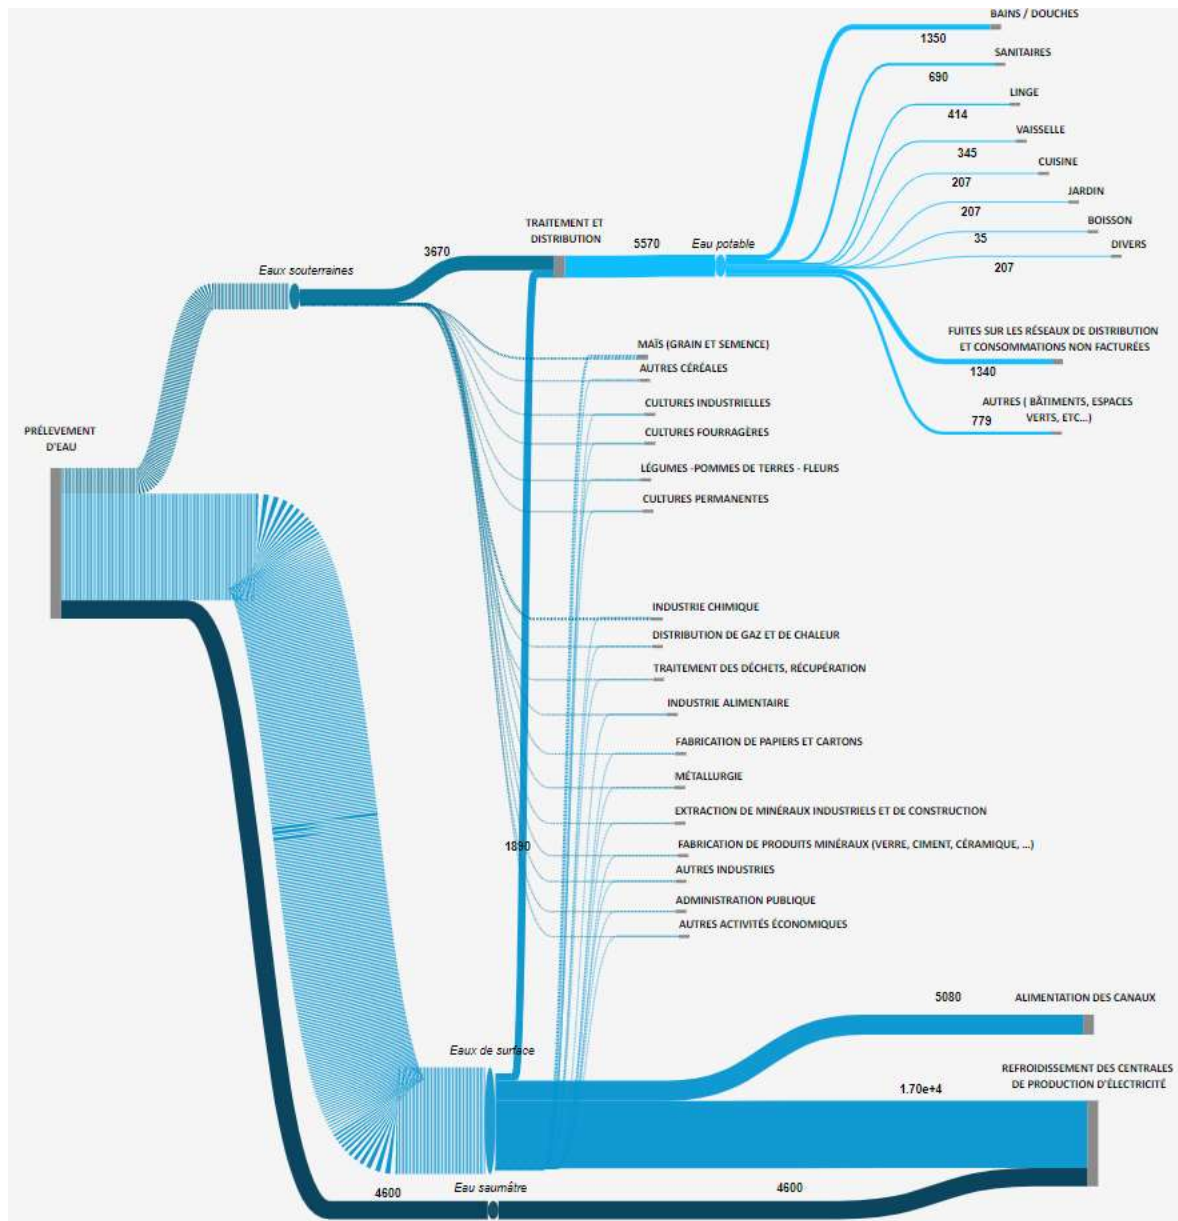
BAINS / DOUCHES
1350
SANITAIRES
690
LINGE
414
VAISSELLE
345
CUISINE
207
JARDIN
207
BOISSON
35
DIVERS
207
TRAITEMENT ET DISTRIBUTION
3670
5570
Eau potable
Eaux souterraines
FUITES SUR LES RÉSEAUX DE DISTRIBUTION ET CONSOMMATIONS NON FACTURÉES
1340
AUTRES ( BÂTIMENTS, ESPACES VERTS, ETC...)
779
MAÏS (GRAIN ET SEMENCE)
AUTRES CÉRÉALES
CULTURES INDUSTRIELLES
CULTURES FOURRAGÈRES
LÉGUMES -POMMES DE TERRES - FLEURS
CULTURES PERMANENTES
PRÉLEVEMENT D'EAU
INDUSTRIE CHIMIQUE
DISTRIBUTION DE GAZ ET DE CHALEUR
TRAITEMENT DES DÉCHETS, RÉCUPÉRATION
INDUSTRIE ALIMENTAIRE
FABRICATION DE PAPIERS ET CARTONS
MÉTALLURGIE
EXTRACTION DE MINÉRAUX INDUSTRIELS ET DE CONSTRUCTION
FABRICATION DE PRODUITS MINÉRAUX (VERRE, CIMENT, CÉRAMIQUE, ...)
1890
AUTRES INDUSTRIES
ADMINISTRATION PUBLIQUE
AUTRES ACTIVITÉS ÉCONOMIQUES
5080
ALIMENTATION DES CANAUX
Eaux de surface
REFROIDISSEMENT DES CENTRALES DE PRODUCTION D'ÉLECTRICITÉ
1.70e+4
4600
Eau saumâtre
4600